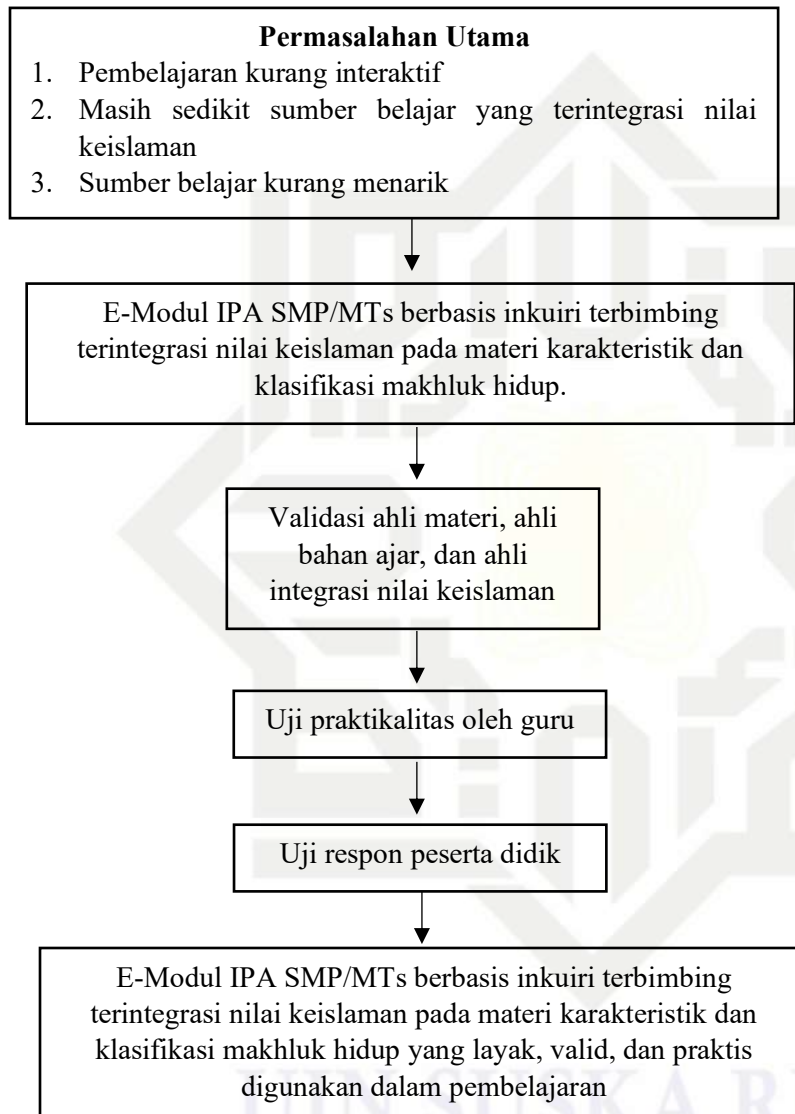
**Permasalahan Utama**

1. Pembelajaran kurang interaktif
2. Masih sedikit sumber belajar yang terintegrasi nilai keislaman
3. Sumber belajar kurang menarik

E-Modul IPA SMP/MTs berbasis inkuiri terbimbing terintegrasi nilai keislaman pada materi karakteristik dan klasifikasi makhluk hidup.

Validasi ahli materi, ahli bahan ajar, dan ahli integrasi nilai keislaman

Uji praktikalitas oleh guru

Uji respon peserta didik

E-Modul IPA SMP/MTs berbasis inkuiri terbimbing terintegrasi nilai keislaman pada materi karakteristik dan klasifikasi makhluk hidup yang layak, valid, dan praktis digunakan dalam pembelajaran